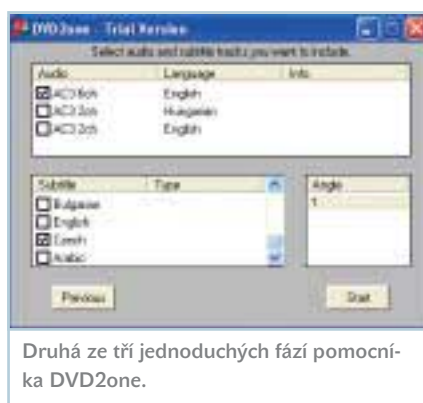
DVD2one - Trial Version

Select audio and subtitle tracks you want to include.

| Audio | Language | Info |
|---|---|---|
| AC3 6ch | English | |
| AC3 2ch | Hungarian | |
| AC3 2ch | English | |

| Subtitle | Type |
|---|---|
| Bulgarian | |
| English | |
| Czech | |
| Arabic | |

Angle
1

Previous

Start

Druhá ze tří jednoduchých fází pomocníka DVD2one.